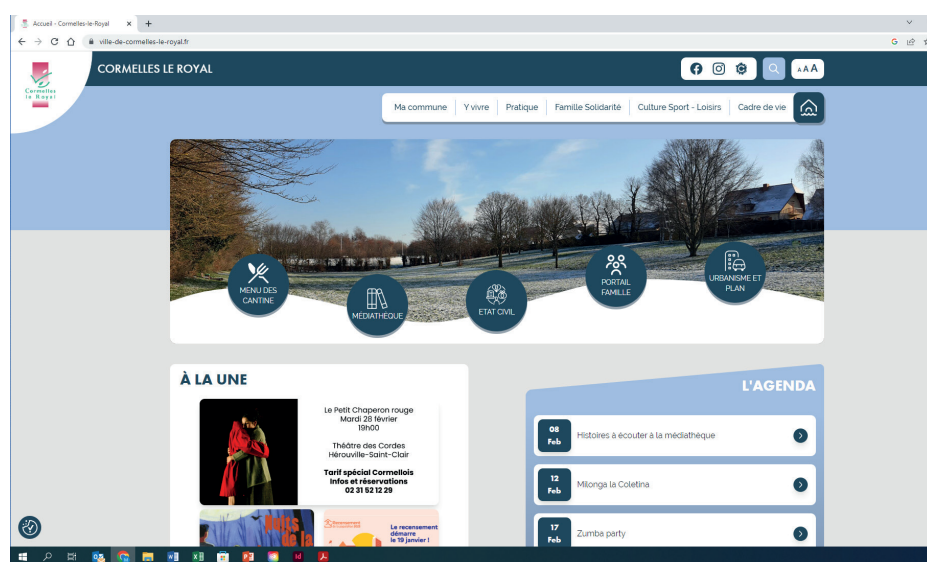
Accueil - Cormelles-le-Royal ×

ville-de-cormelles-le-royal.fr

Cormelles le Royal

CORMELLES LE ROYAL

A A A

Ma commune | Y vivre | Pratique | Famille Solidarité | Culture Sport - Loisirs | Cadre de vie

MENU DES CANTINE

MÉDIATHÈQUE

ETAT CIVIL

PORTAIL FAMILLE

URBANISME ET PLAN

À LA UNE

Le Petit Chaperon rouge
Mardi 28 février
19h00

Théâtre des Cordes
Hérouville-Saint-Clair

Tarif spécial Cormellois
Infos et réservations
02 31 52 12 29

Le recensement démarre le 19 janvier !

L'AGENDA

08 Feb Histoires à écouter à la médiathèque

12 Feb Milonga la Coletina

17 Feb Zumba party